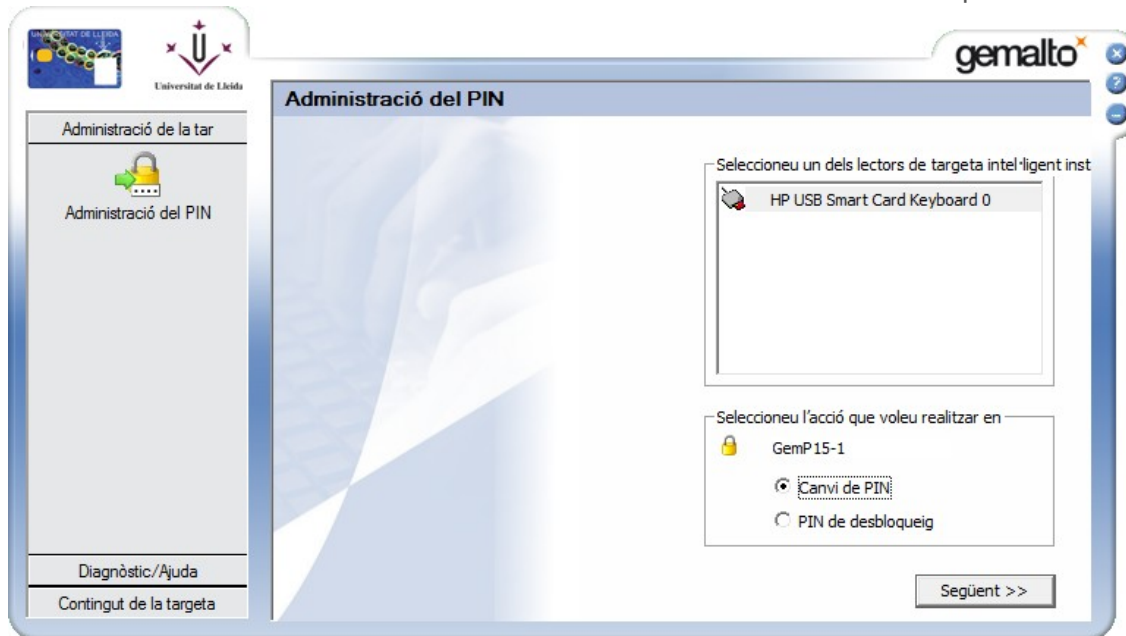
UNIVERSITAT DE LLEIDA

Universitat de Lleida

gemalto

Administració del PIN

Administració de la tar

Administració del PIN

Seleccioneu un dels lectors de targeta intel·ligent inst

HP USB Smart Card Keyboard 0

Seleccioneu l'acció que voleu realitzar en

GemP15-1

Canvi de PIN

PIN de desbloqueig

Diagnòstic/Ajuda

Contingut de la targeta

Següent >>